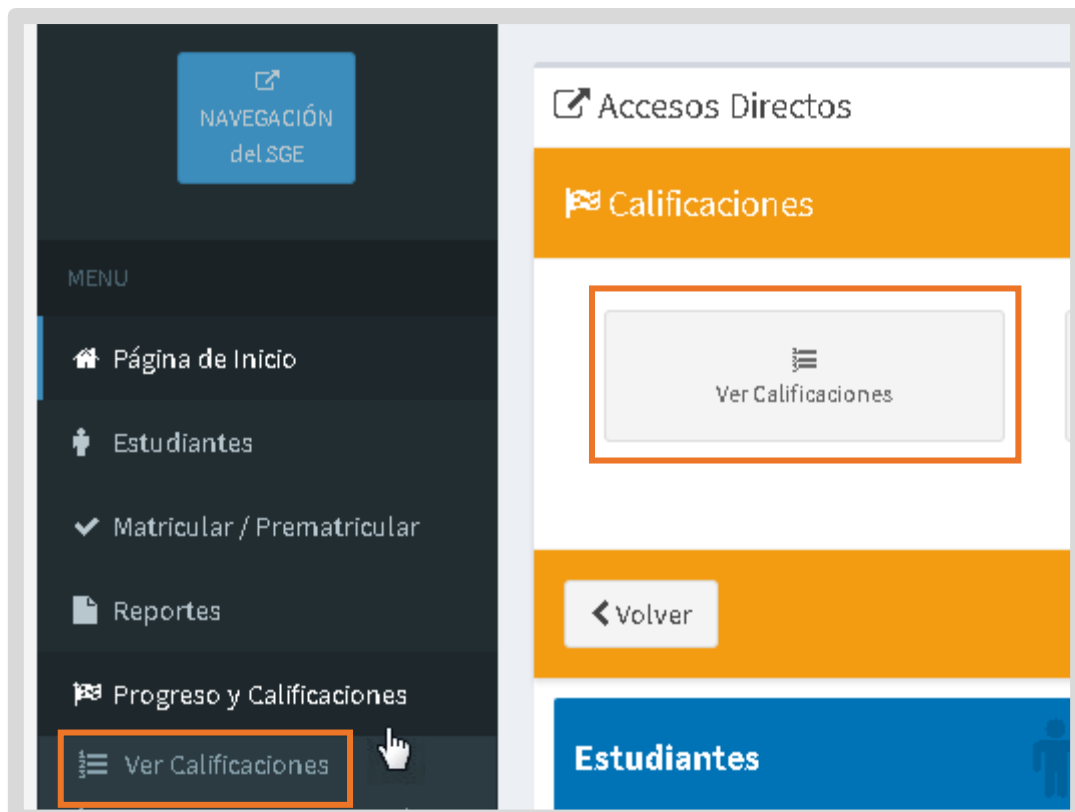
NAVEGACIÓN del SGE

MENU

Página de Inicio

Estudiantes

Matricular / Prematricular

Reportes

Progreso y Calificaciones

Ver Calificaciones

Accesos Directos

Calificaciones

Ver Calificaciones

Volver

Estudiantes